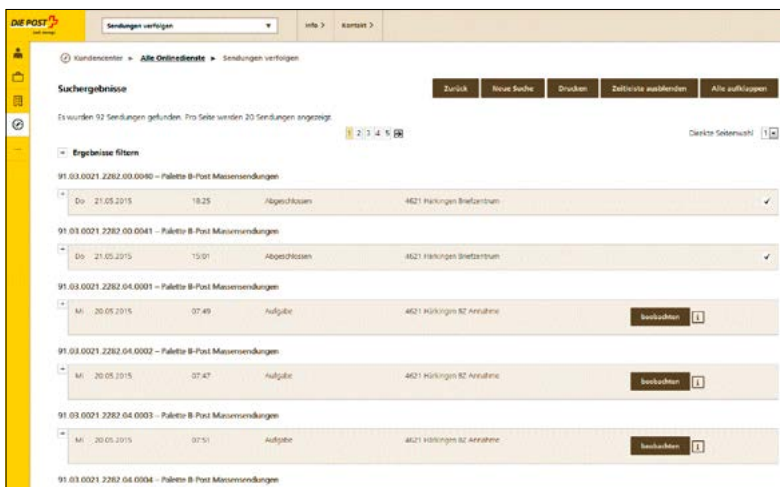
DIE POST

Sendungen verfolgen

Info >

Kontakt >

Kundencenter > Alle Onlinedienste > Sendungen verfolgen

Suchergebnisse

Zurück

Neue Suche

Drucken

Zeitleiste ausblenden

Alle aufklappen

Es wurden 92 Sendungen gefunden. Pro Seite werden 20 Sendungen angezeigt.

1 2 3 4 5

Direkte Seitenwahl 1

Ergebnisse filtern

91.03.0021.2282.00.0040 – Palette B-Post Massensendungen

| Do | 21.05.2015 | 18:25 | Abgeschlossen | 4621 Härkingen Briefzentrum | ✓ |
|---|---|---|---|---|---|

91.03.0021.2282.00.0041 – Palette B-Post Massensendungen

| Do | 21.05.2015 | 15:01 | Abgeschlossen | 4621 Härkingen Briefzentrum | ✓ |
|---|---|---|---|---|---|

91.03.0021.2282.04.0001 – Palette B-Post Massensendungen

| Mi | 20.05.2015 | 07:49 | Aufgabe | 4621 Härkingen BZ Annahme | beobachten i |
|---|---|---|---|---|---|

91.03.0021.2282.04.0002 – Palette B-Post Massensendungen

| Mi | 20.05.2015 | 07:47 | Aufgabe | 4621 Härkingen BZ Annahme | beobachten i |
|---|---|---|---|---|---|

91.03.0021.2282.04.0003 – Palette B-Post Massensendungen

| Mi | 20.05.2015 | 07:51 | Aufgabe | 4621 Härkingen BZ Annahme | beobachten i |
|---|---|---|---|---|---|

91.03.0021.2282.04.0004 – Palette B-Post Massensendungen